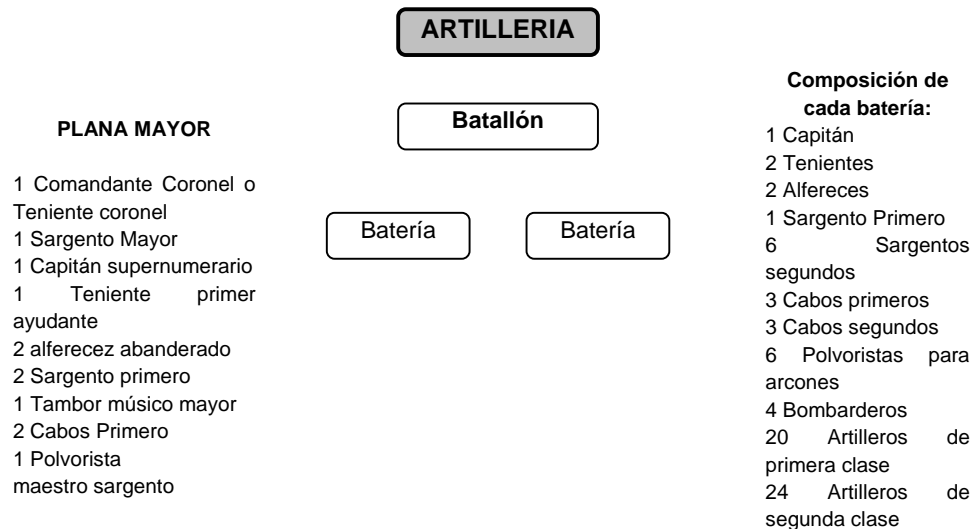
ARTILLERIA

PLANA MAYOR

1 Comandante Coronel o Teniente coronel
1 Sargento Mayor
1 Capitán supernumerario
1 Teniente primer ayudante
2 alferecez abanderado
2 Sargento primero
1 Tambor músico mayor
2 Cabos Primero
1 Polvorista
maestro sargento

Batallón

Batería

Batería

Composición de cada batería:
1 Capitán
2 Tenientes
2 Alfereces
1 Sargento Primero
6 Sargentos segundos
3 Cabos primeros
3 Cabos segundos
6 Polvoristas para arcones
4 Bombarderos
20 Artilleros de primera clase
24 Artilleros de segunda clase